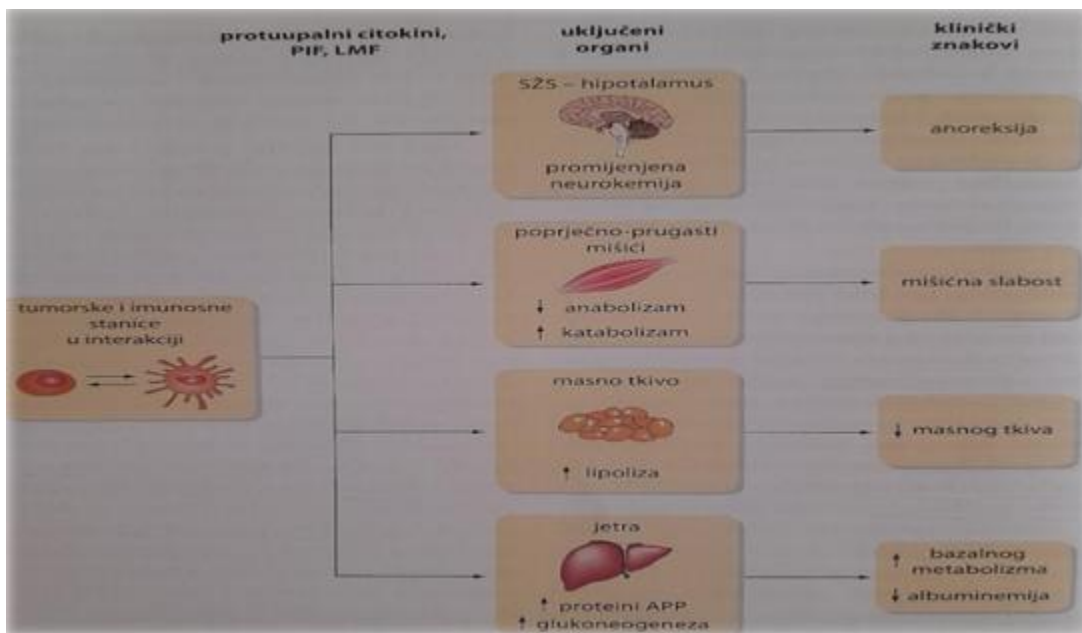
protuupalni citokini, PIF, LMF

uključeni organi

klinički znakovi

tumorske i imunosne stanice u interakciji

SŽS – hipotalamus

promijenjena neurokemija

anoreksija

poprječno-prugasti mišići

↓ anabolizam

↑ katabolizam

mišićna slabost

masno tkivo

↑ lipoliza

↓ masnog tkiva

jetra

↑ proteini APP

↑ glukoneogeneza

↑ bazalnog metabolizma

↓ albuminemija